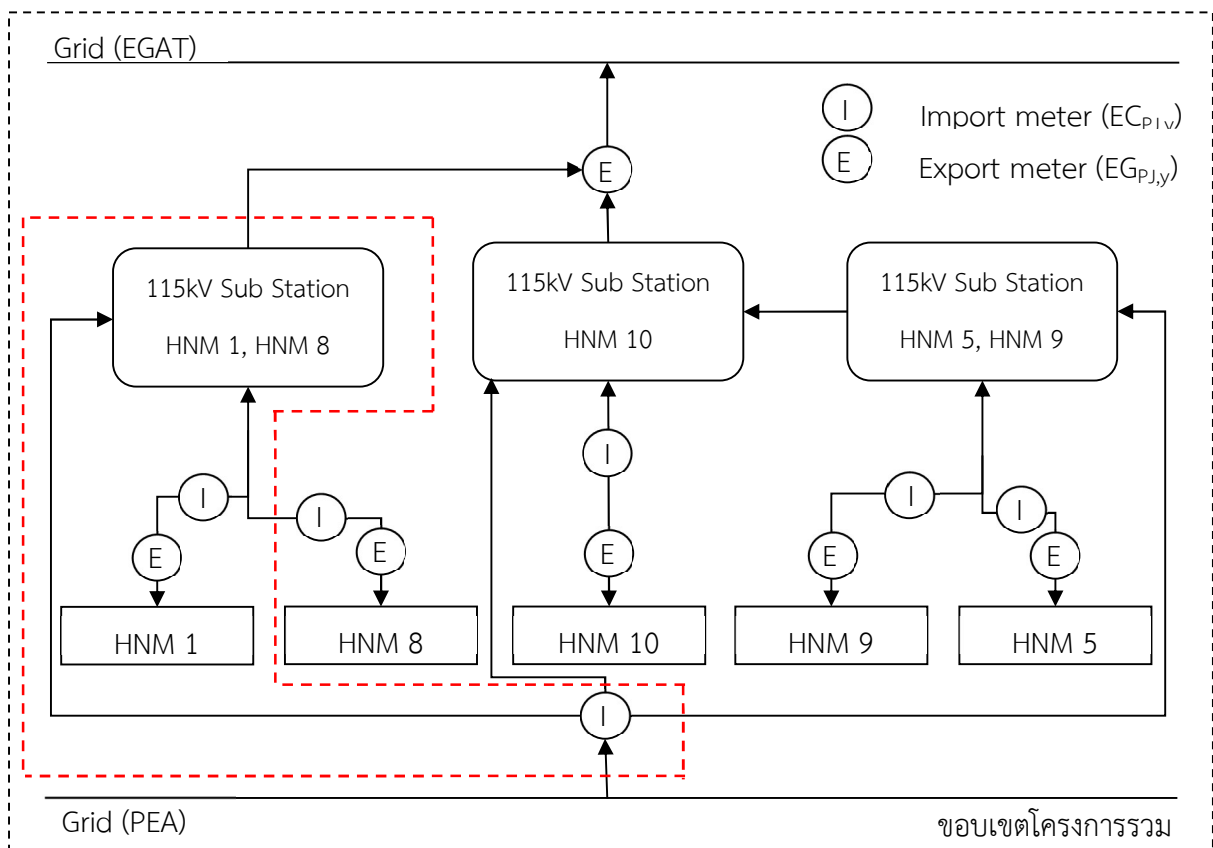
Grid (EGAT)

I Import meter ($EC_{PJ,y}$)

E Export meter ($EG_{PJ,y}$)

E

115kV Sub Station

HNM 1, HNM 8

115kV Sub Station

HNM 10

115kV Sub Station

HNM 5, HNM 9

I

I

I

I

I

E

E

E

E

E

HNM 1

HNM 8

HNM 10

HNM 9

HNM 5

I

Grid (PEA)

ขอบเขตโครงการรวม